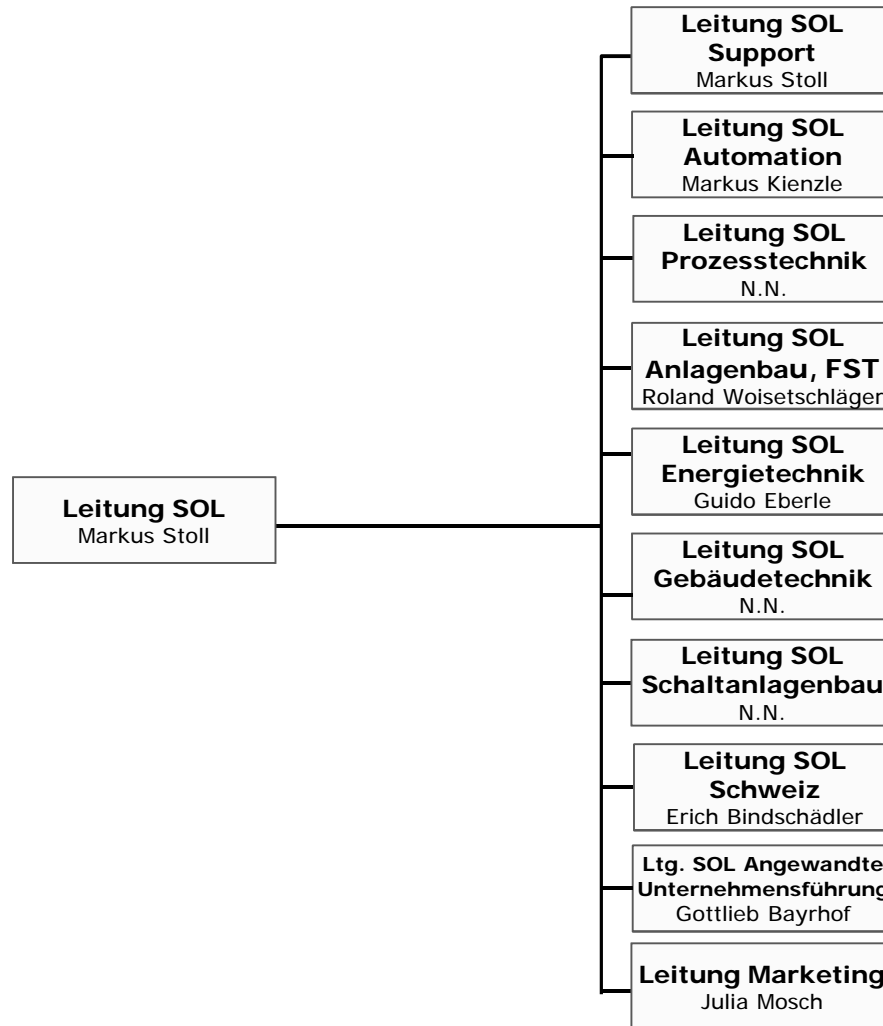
Leitung SOL
Markus Stoll

Leitung SOL
Support
Markus Stoll

Leitung SOL
Automation
Markus Kienzle

Leitung SOL
Prozesstechnik
N.N.

Leitung SOL
Anlagenbau, FST
Roland Woisetschläger

Leitung SOL
Energietechnik
Guido Eberle

Leitung SOL
Gebäudetechnik
N.N.

Leitung SOL
Schaltanlagenbau
N.N.

Leitung SOL
Schweiz
Erich Bindschädler

Ltg. SOL Angewandte
Unternehmensführung
Gottlieb Bayrhof

Leitung Marketing
Julia Mosch